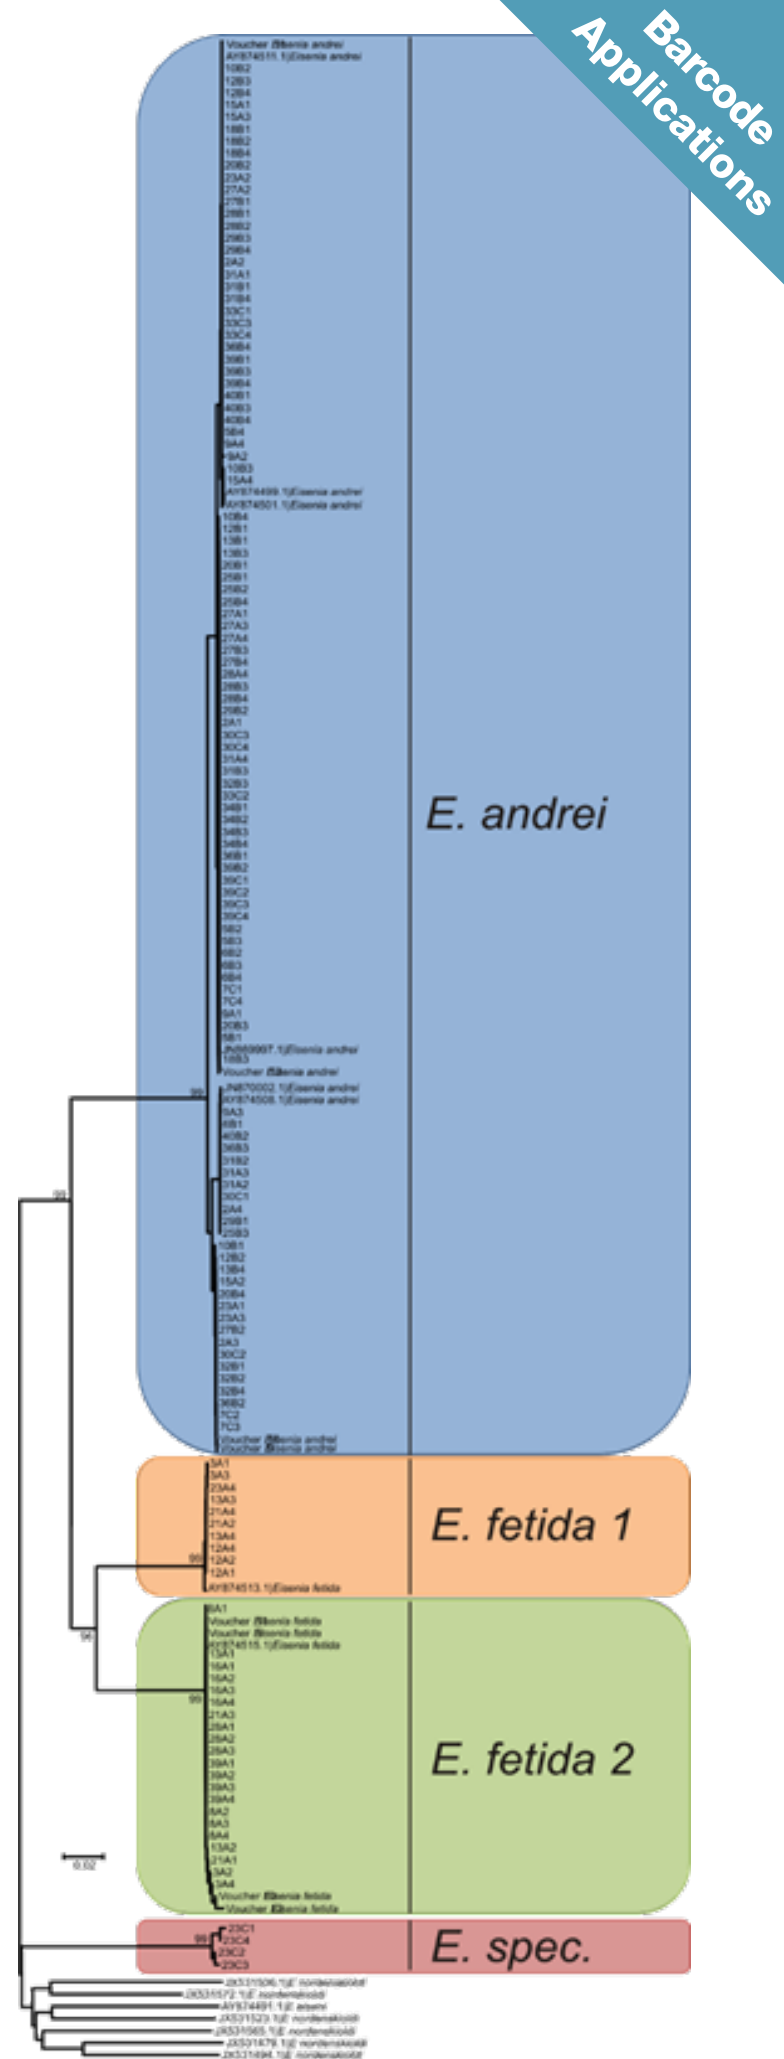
Barcode Applications

Voucher Eisenia andrei
AY874511.1|Eisenia andrei
10B2
12B3
12B4
15A1
15A3
18B1
18B2
18B4
20B2
23A2
27A2
27B1
28B1
28B2
29B3
29B4
2A2
31A1
31B1
31B4
33C1
33C3
33C4
36B4
39B1
39B3
39B4
40B1
40B3
40B4
5B4
9A4
9A2
10B3
15A4
AY874499.1|Eisenia andrei
AY874501.1|Eisenia andrei
10B4
12B1
13B1
13B3
20B1
25B1
25B2
25B4
27A1
27A3
27A4
27B3
27B4
28A4
28B3
28B4
29B2
2A1
30C3
30C4
31A4
31B3
32B3
33C2
34B1
34B2
34B3
34B4
36B1
36B2
39C1
39C2
39C3
39C4
5B2
5B3
6B2
6B3
6B4
7C1
7C4
9A1
20B3
5B1
JN869997.1|Eisenia andrei
18B3
Voucher Eisenia andrei
99
JN870002.1|Eisenia andrei
AY874508.1|Eisenia andrei
9A3
6B1
40B2
36B3
31B2
31A3
31A2
30C1
2A4
29B1
25B3
10B1
12B2
13B4
15A2
20B4
23A1
23A3
27B2
2A3
30C2
32B1
32B2
32B4
36B2
7C2
7C3
Voucher Eisenia andrei
Voucher Eisenia andrei

E. andrei

99

3A1
3A3
23A4
13A3
21A4
21A2
13A4
12A4
12A2
12A1
99
AY874513.1|Eisenia fetida

E. fetida 1

96

8A1
Voucher Eisenia fetida
Voucher Eisenia fetida
AY874515.1|Eisenia fetida
13A1
16A1
16A2
16A3
16A4
99
21A3
28A1
28A2
28A3
39A1
39A2
39A3
39A4
8A2
8A3
8A4
13A2
21A1
3A2
3A4
Voucher Eisenia fetida
Voucher Eisenia fetida

E. fetida 2

0.02

99
23C1
23C4
23C2
23C3

E. spec.

JX531506.1|E nordenskioldi
JX531572.1|E nordenskioldi
AY874491.1|E. eiseni
JX531523.1|E nordenskioldi
JX531565.1|E nordenskioldi
JX531479.1|E nordenskioldi
JX531494.1|E nordenskioldi